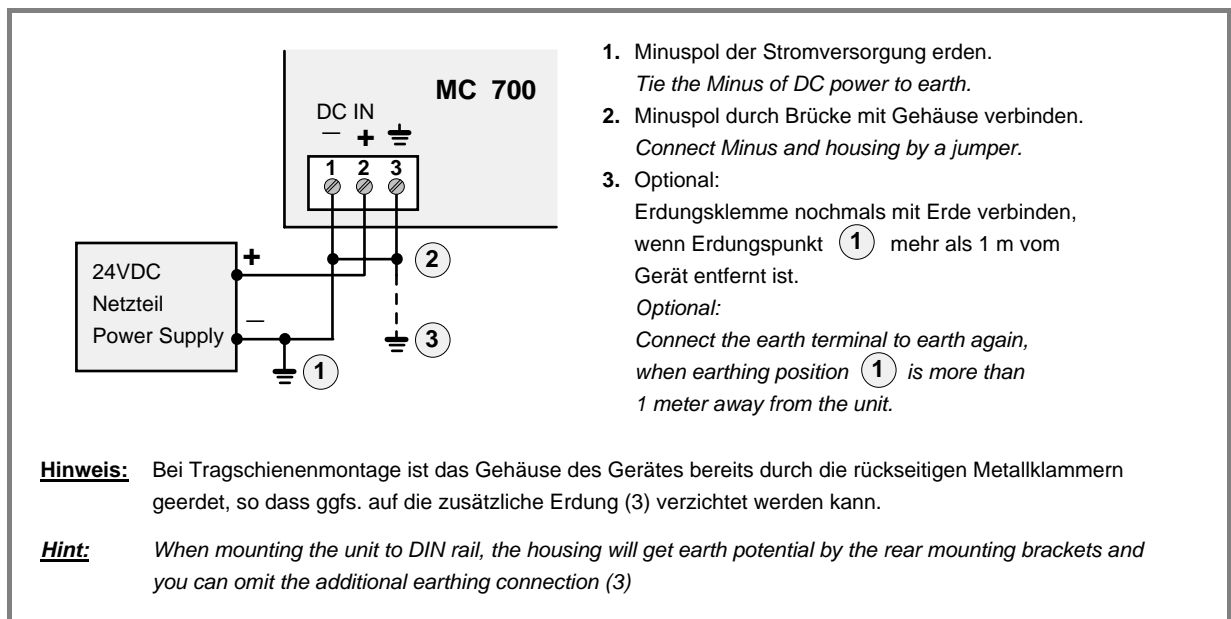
MC 700

DC IN
— + ⏚
1 2 3

24VDC
Netzteil
Power Supply

+
—

2
3
1

1. Minuspol der Stromversorgung erden.
*Tie the Minus of DC power to earth.*
2. Minuspol durch Brücke mit Gehäuse verbinden.
*Connect Minus and housing by a jumper.*
3. Optional:
Erdungsklemme nochmals mit Erde verbinden, wenn Erdungspunkt (1) mehr als 1 m vom Gerät entfernt ist.
*Optional:*
*Connect the earth terminal to earth again, when earthing position (1) is more than 1 meter away from the unit.*

**Hinweis:** Bei Tragschienenmontage ist das Gehäuse des Gerätes bereits durch die rückseitigen Metallklammern geerdet, so dass ggfs. auf die zusätzliche Erdung (3) verzichtet werden kann.

***Hint:*** *When mounting the unit to DIN rail, the housing will get earth potential by the rear mounting brackets and you can omit the additional earthing connection (3)*